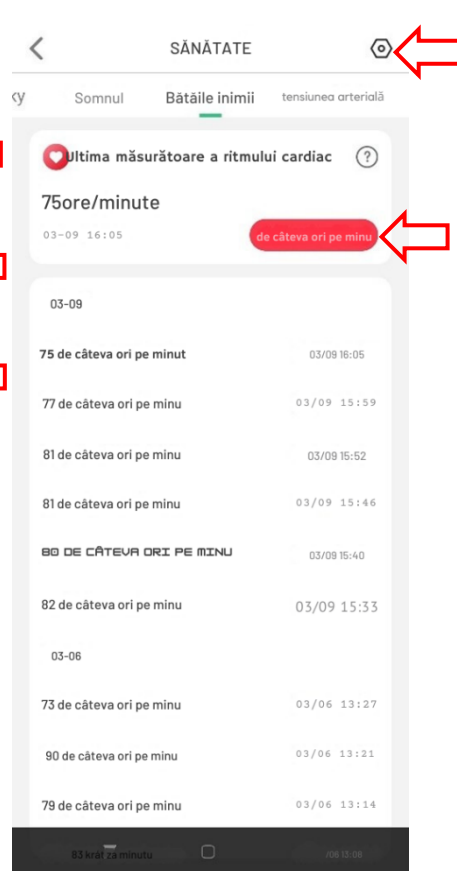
SĂNĂTATE

ky Somnul Bătăile inimii tensiunea arterială

Ultima măsurătoare a ritmului cardiac

75ore/minute

03-09 16:05

de câteva ori pe minu

03-09

75 de câteva ori pe minut 03/09 16:05

77 de câteva ori pe minu 03/09 15:59

81 de câteva ori pe minu 03/09 15:52

81 de câteva ori pe minu 03/09 15:46

80 DE CÂTEVA ORI PE MINU 03/09 15:40

82 de câteva ori pe minu 03/09 15:33

03-06

73 de câteva ori pe minu 03/06 13:27

90 de câteva ori pe minu 03/06 13:21

79 de câteva ori pe minu 03/06 13:14

83 krát za minutu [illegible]06 13:08